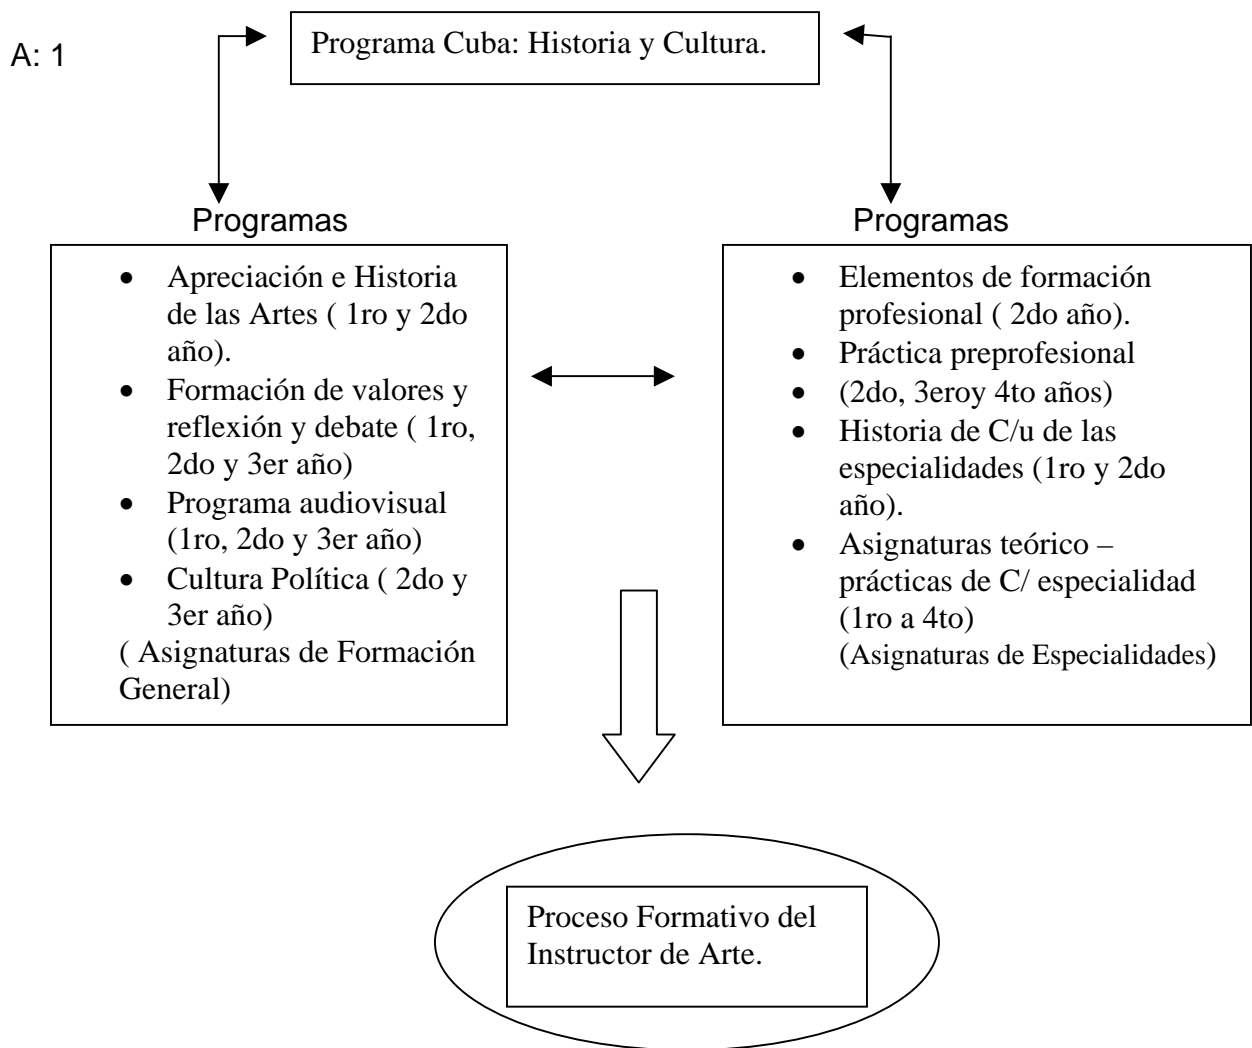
A: 1

Programa Cuba: Historia y Cultura.

Programas

- Apreciación e Historia de las Artes ( 1ro y 2do año).
- Formación de valores y reflexión y debate ( 1ro, 2do y 3er año)
- Programa audiovisual (1ro, 2do y 3er año)
- Cultura Política ( 2do y 3er año)

( Asignaturas de Formación General)

Programas

- Elementos de formación profesional ( 2do año).
- Práctica preprofesional
- (2do, 3eroy 4to años)
- Historia de C/u de las especialidades (1ro y 2do año).
- Asignaturas teórico – prácticas de C/ especialidad (1ro a 4to)

(Asignaturas de Especialidades)

Proceso Formativo del Instructor de Arte.